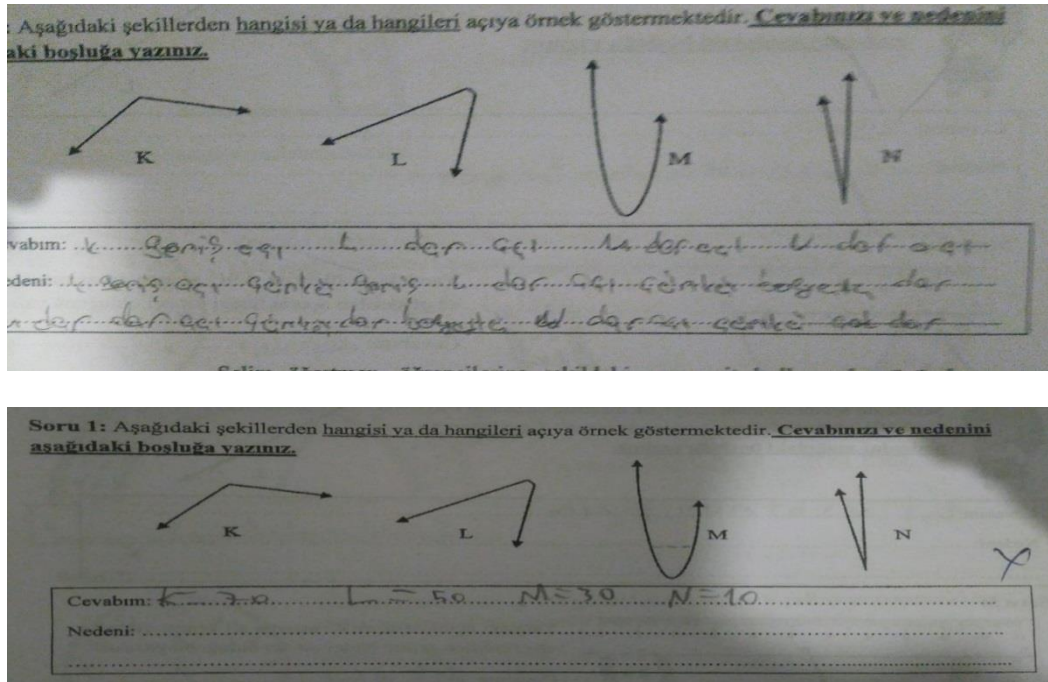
: Aşağıdaki şekillerden hangisi ya da hangileri açıya örnek göstermektedir. Cevabınızı ve nedenini aki boşluğa yazınız.

K L M N

Cevabım: K geniş açı L dar açı M dar açı N dar açı

Nedeni: K geniş açı çünkü geniş L dar açı çünkü küçük dar dar derece çünkü dar küçük M derece çünkü çok dar

Soru 1: Aşağıdaki şekillerden hangisi ya da hangileri açıya örnek göstermektedir. Cevabınızı ve nedenini aşağıdaki boşluğa yazınız.

K L M N

Cevabım: K=70 L=50 M=30 N=10

Nedeni: